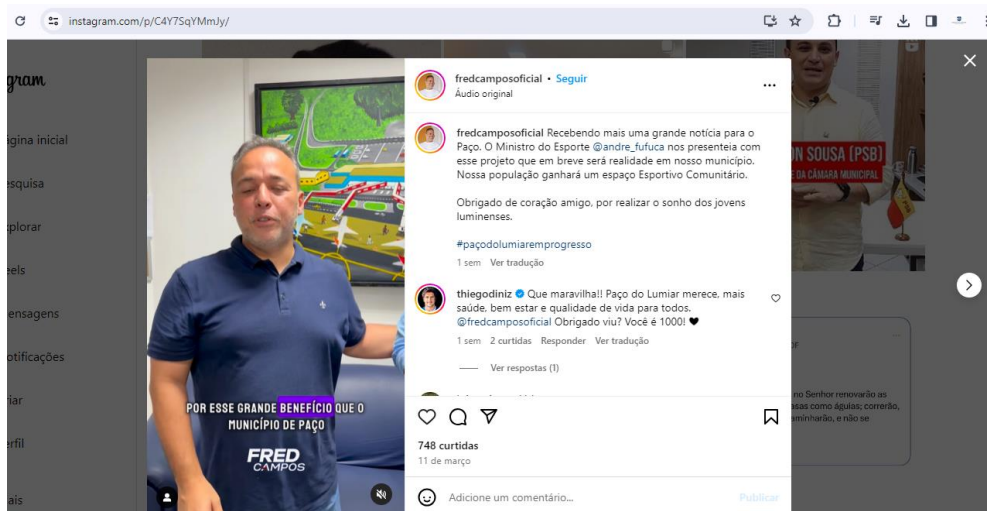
instagram.com/p/C4Y7SqYMmJy/

gram

igina inicial
esquisa
xplorar
eels
ensagens
otificações
iar
erfil
ais

fredcamposoficial • Seguir
Áudio original

fredcamposoficial Recebendo mais uma grande notícia para o Paço. O Ministro do Esporte @andre_fufuca nos presenteia com esse projeto que em breve será realidade em nosso município. Nossa população ganhará um espaço Esportivo Comunitário.

Obrigado de coração amigo, por realizar o sonho dos jovens luminenses.

#paçodolumiaremprogresso

1 sem Ver tradução

thiegodiniz Que maravilha!! Paço do Lumiar merece, mais saúde, bem estar e qualidade de vida para todos. @fredcamposoficial Obrigado viu? Você é 1000! ❤

1 sem 2 curtidas Responder Ver tradução

Ver respostas (1)

748 curtidas
11 de março

Adicione um comentário...
Publicar

POR ESSE GRANDE BENEFÍCIO QUE O MUNICÍPIO DE PAÇO

FRED CAMPOS

ON SOUSA (PSB)
E DA CÂMARA MUNICIPAL

no Senhor renovarão as
asas como águias; correrão,
aminharão, e não se